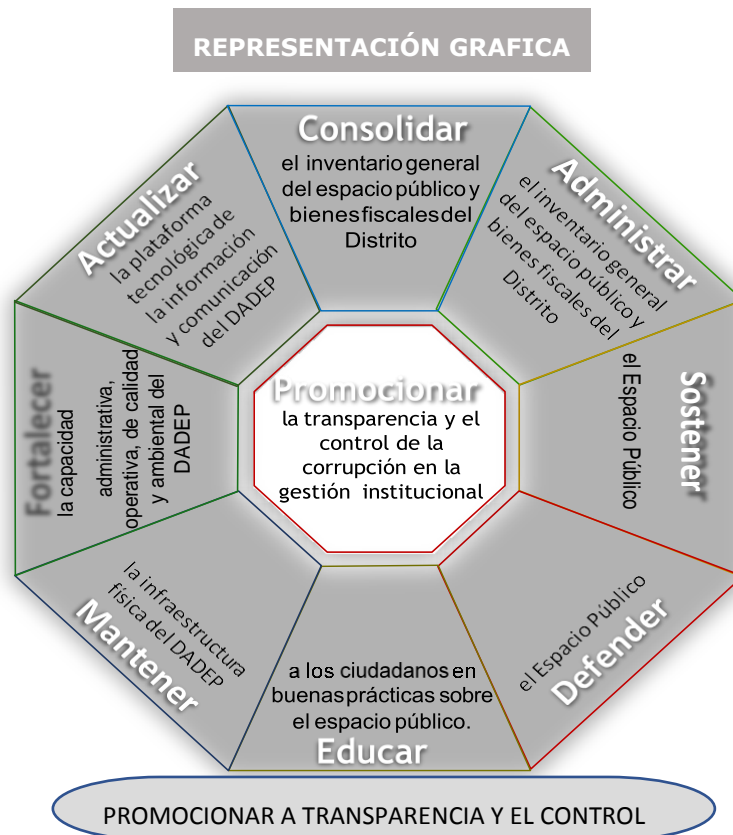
REPRESENTACIÓN GRAFICA

Consolidar
el inventario general del espacio público y bienes fiscales del Distrito

Administrar
el inventario general del espacio público y bienes fiscales del Distrito

Sostener
el Espacio Público

Defender
el Espacio Público

Educar
a los ciudadanos en buenas prácticas sobre el espacio público.

Mantener
la infraestructura física del DADEP

Fortalecer
la capacidad administrativa, operativa, de calidad y ambiental del DADEP

Actualizar
la plataforma tecnológica de la información y comunicación del DADEP

Promocionar
la transparencia y el control de la corrupción en la gestión institucional

PROMOCIONAR A TRANSPARENCIA Y EL CONTROL